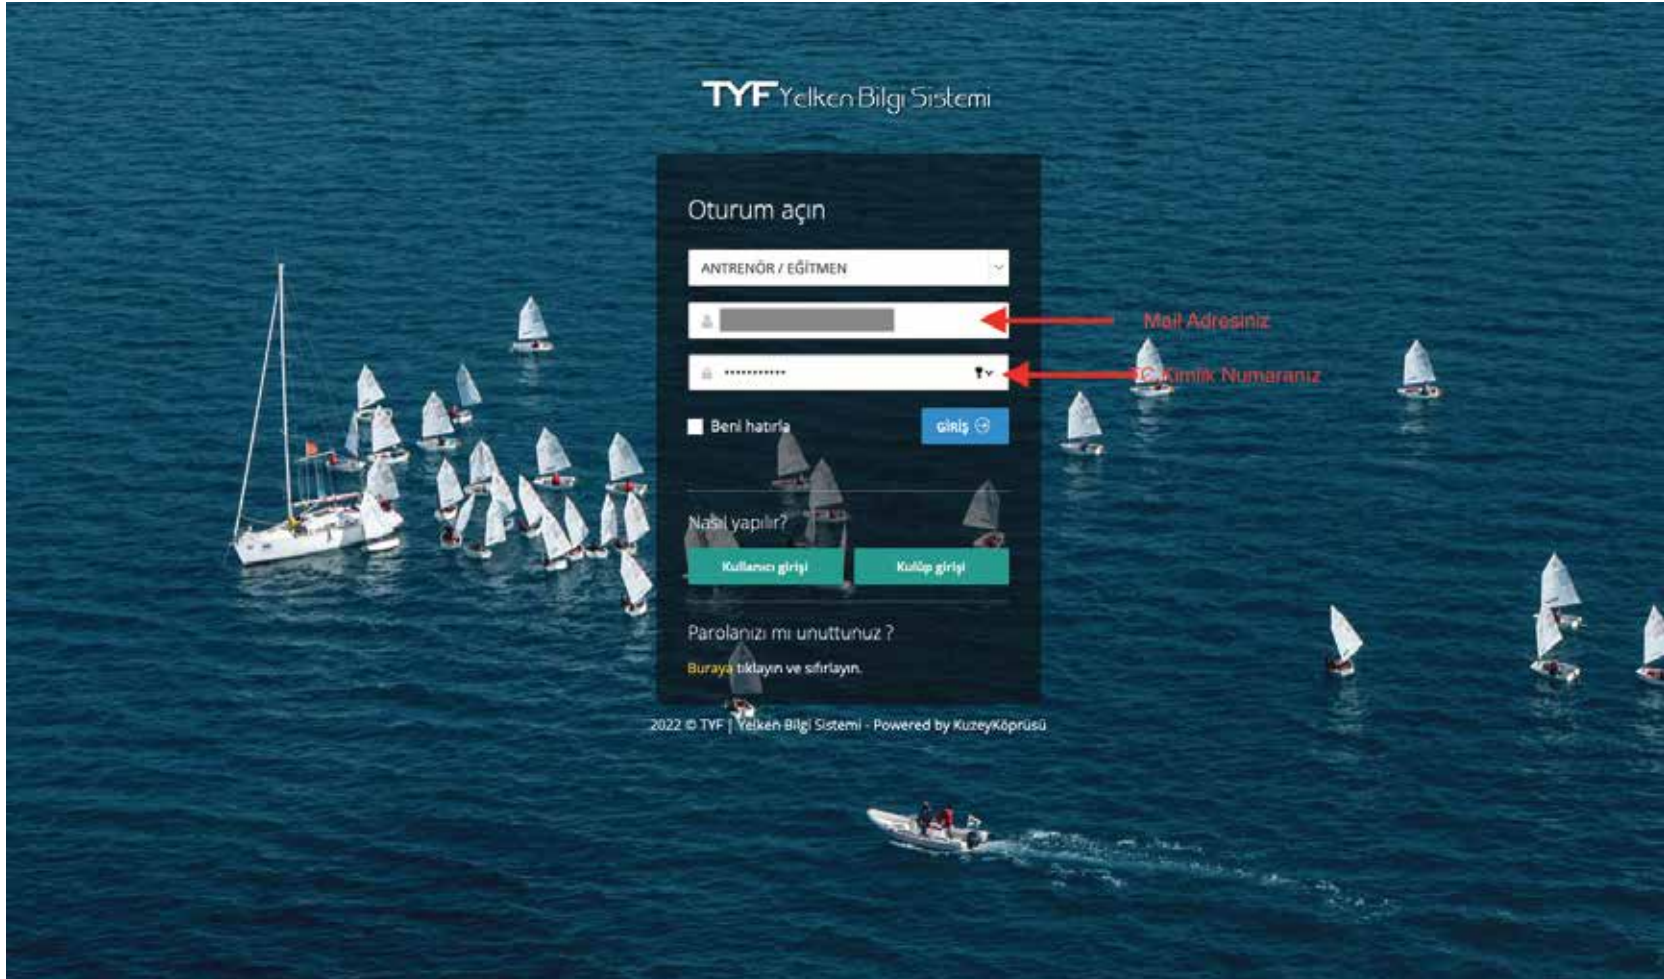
TYF Yelken Bilgi Sistemi

Oturum açın

ANTRENÖR / EĞİTMEN

Mail Adresiniz

••••••••••••

TC Kimlik Numaranız

Beni hatırla

GİRİŞ

Nasıl yapılır?

Kullanıcı girişi

Kulüp girişi

Parolanızı mı unuttunuz ?

Buraya tıklayın ve sıfırlayın.

2022 © TYF | Yelken Bilgi Sistemi - Powered by KuzeyKöprüsü